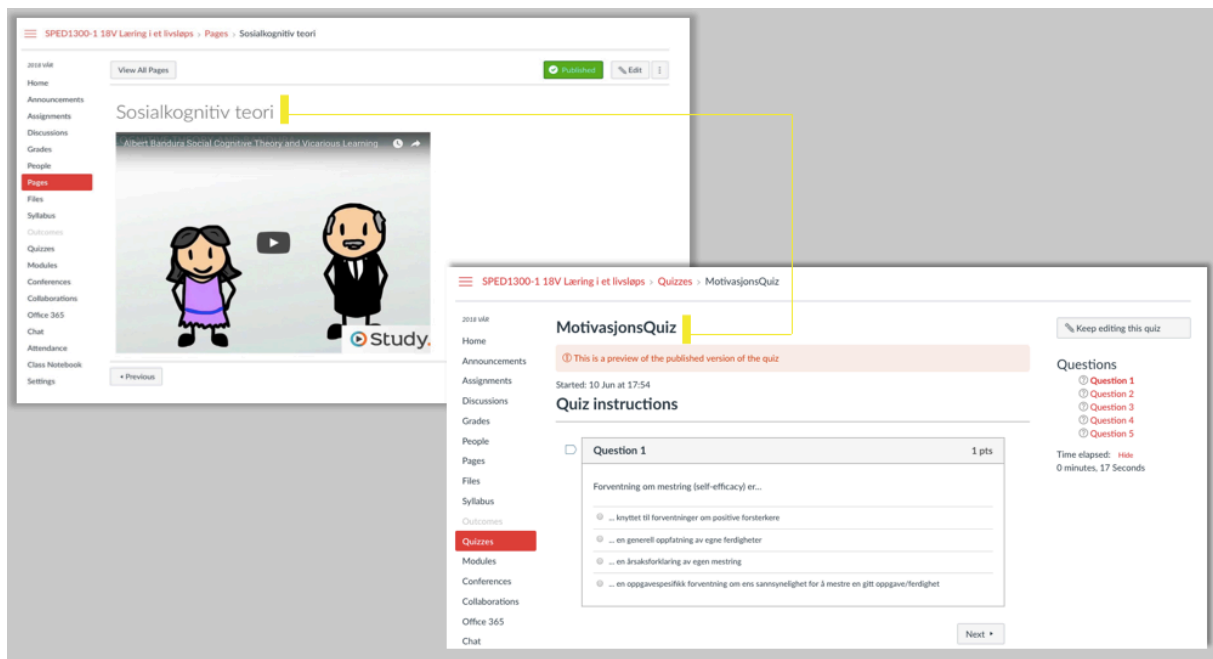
SPED1300-1 18V Læring i et livsløps › Pages › Sosialkognitiv teori

2018 vår
Home
Announcements
Assignments
Discussions
Grades
People
Pages
Files
Syllabus
Outcomes
Quizzes
Modules
Conferences
Collaborations
Office 365
Chat
Attendance
Class Notebook
Settings

View All Pages

Published

Edit

Sosialkognitiv teori

Albert Bandura Social Cognitive Theory and Vicarious Learning

Study.

« Previous

SPED1300-1 18V Læring i et livsløps › Quizzes › MotivasjonsQuiz

2018 vår
Home
Announcements
Assignments
Discussions
Grades
People
Pages
Files
Syllabus
Outcomes
Quizzes
Modules
Conferences
Collaborations
Office 365
Chat

MotivasjonsQuiz

This is a preview of the published version of the quiz

Started: 10 Jun at 17:54

Quiz instructions

Question 1

1 pts

Forventning om mestring (self-efficacy) er...

... knyttet til forventninger om positive forsterkere

... en generell oppfatning av egne ferdigheter

... en årsaksforklaring av egen mestring

... en oppgavespesifikk forventning om ens sannsynlighet for å mestre en gitt oppgave/ferdighet

Next ›

Keep editing this quiz

Questions
Question 1
Question 2
Question 3
Question 4
Question 5

Time elapsed: Hide
0 minutes, 17 Seconds